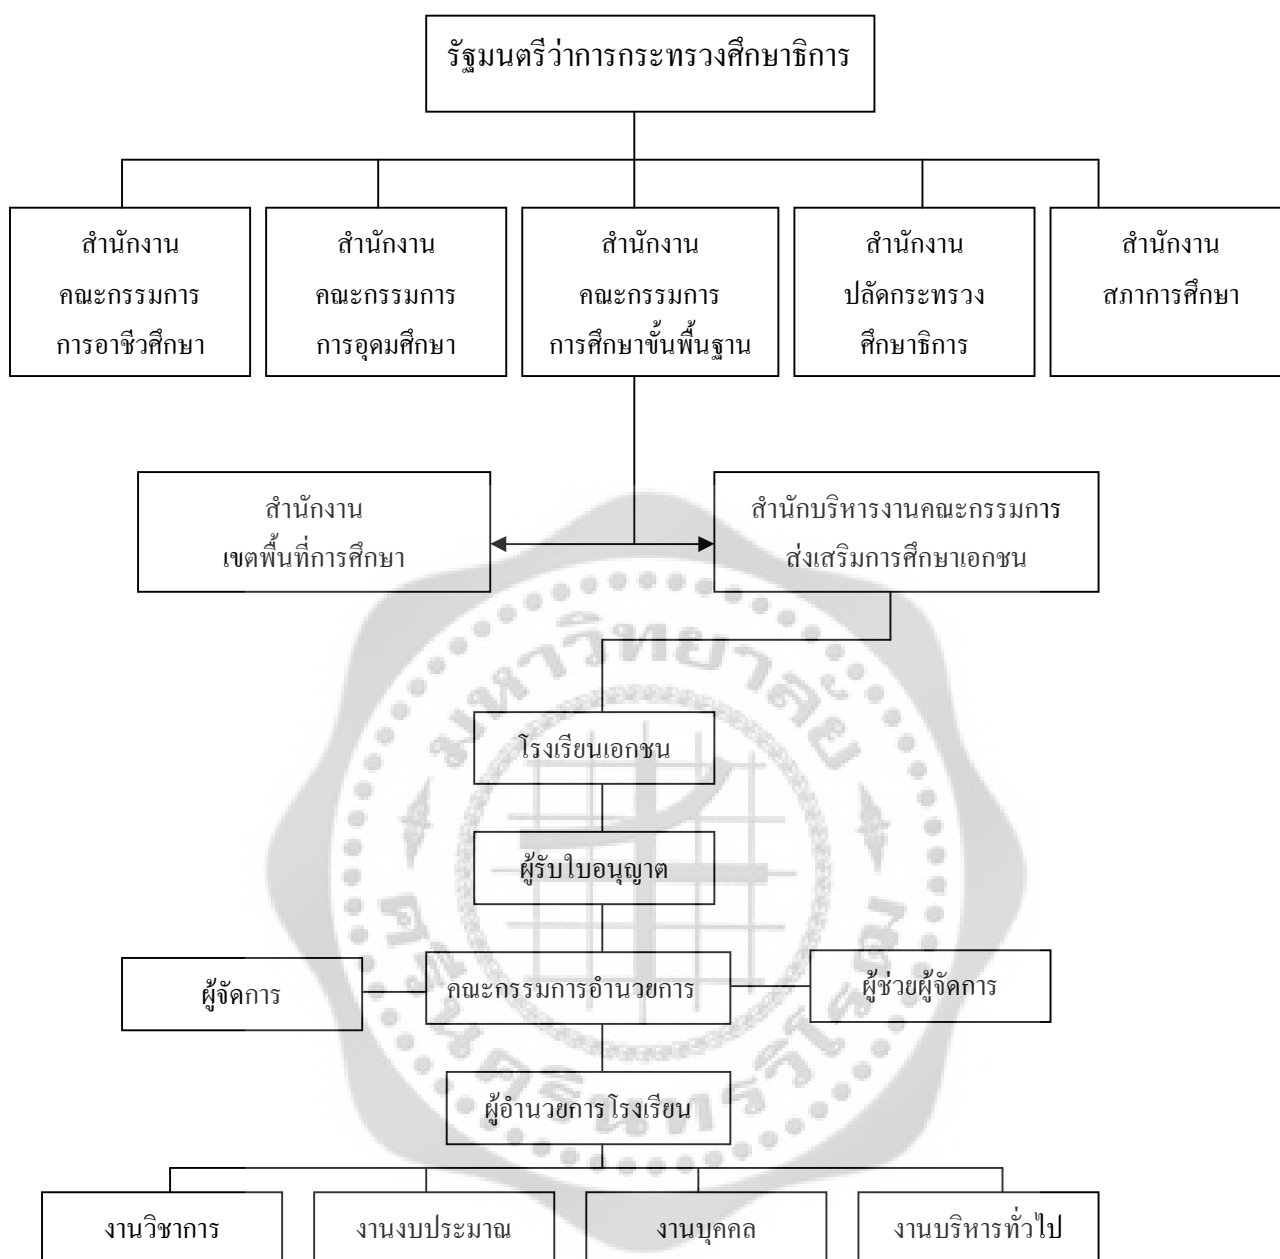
รัฐมนตรีว่าการกระทรวงศึกษาธิการ

สำนักงาน คณะกรรมการ การอาชีวศึกษา

สำนักงาน คณะกรรมการ การอุดมศึกษา

สำนักงาน คณะกรรมการ การศึกษาขั้นพื้นฐาน

สำนักงาน ปลัดกระทรวง ศึกษาธิการ

สำนักงาน สภาการศึกษา

สำนักงาน เขตพื้นที่การศึกษา

สำนักบริหารงานคณะกรรมการ ส่งเสริมการศึกษาเอกชน

โรงเรียนเอกชน

ผู้รับใบอนุญาต

ผู้จัดการ

คณะกรรมการอำนวยการ

ผู้ช่วยผู้จัดการ

ผู้อำนวยการโรงเรียน

งานวิชาการ

งานงบประมาณ

งานบุคคล

งานบริหารทั่วไป